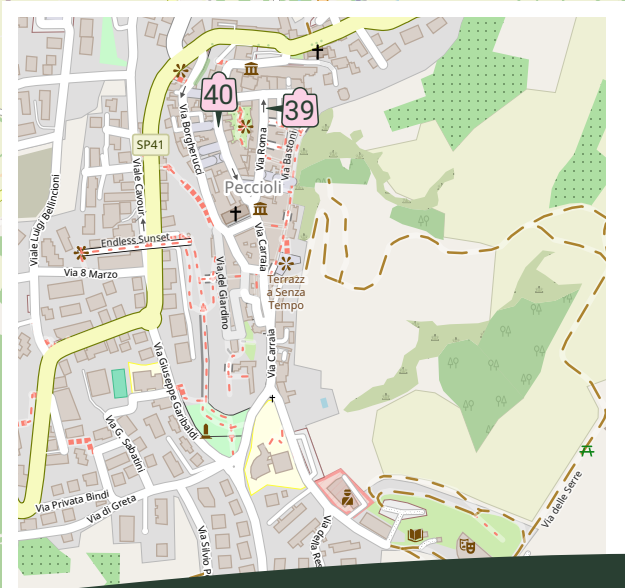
40
39
SP41
Via Borghetucci
Via Roma
Via Bastoni
Peccioli
Viale Cavour
Viale Luigi Bellincioni
Endless Sunset
Via 8 Marzo
Via del Giardino
Via Carraia
Terrazza Senza Tempo
Via Carraia
Via Giuseppe Garibaldi
Via G. Sabatini
Via Privata Bindi
Via di Greta
Via Silvio P
Via della Re
Via delle Serre